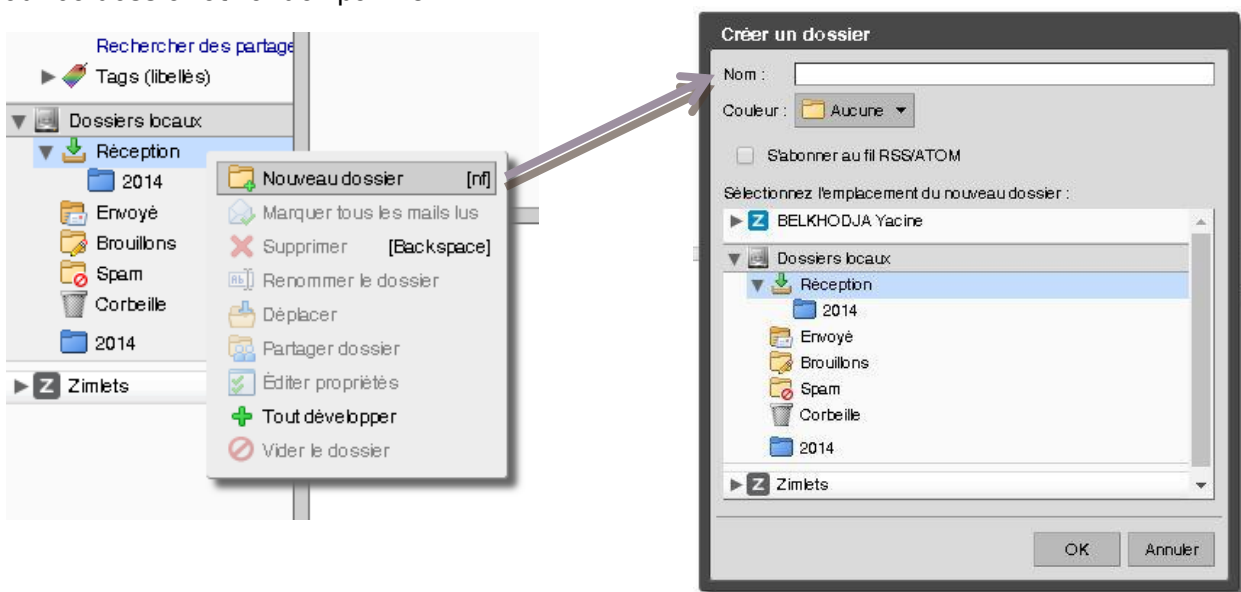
Rechercher des partage
Tags (libellés)
Dossiers locaux
Réception
2014
Envoyé
Brouillons
Spam
Corbeille
2014
Zimlets

Nouveau dossier [nf]
Marquer tous les mails lus
Supprimer [Backspace]
Renommer le dossier
Déplacer
Partager dossier
Éditer propriétés
Tout développer
Vider le dossier

Créer un dossier
Nom :
Couleur : Aucune
S'abonner au fil RSS/ATOM
Sélectionnez l'emplacement du nouveau dossier :
BELKHODJA Yacine
Dossiers locaux
Réception
2014
Envoyé
Brouillons
Spam
Corbeille
2014
Zimlets
OK Annuler